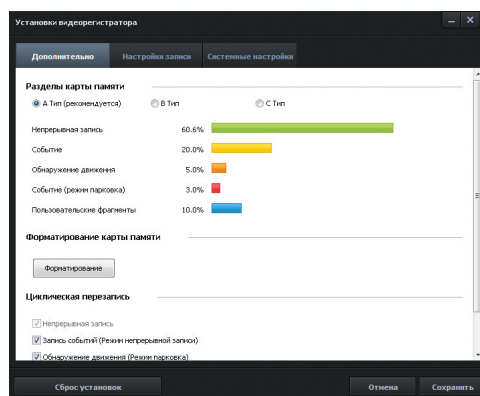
Установки видеорегистратора

Дополнительно | Настройки записи | Системные настройки

Разделы карты памяти

A Тип (рекомендуется)   B Тип   C Тип

Непрерывная запись 60.6%

Событие 20.0%

Обнаружение движения 5.0%

Событие (режим парковки) 3.0%

Пользовательские фрагменты 10.0%

Форматирование карты памяти

Форматирование

Циклическая перезапись

Непрерывная запись

Запись событий (Режим непрерывной записи)

Обнаружение движения (Режим парковки)

Сброс установок

Отмена

Сохранить